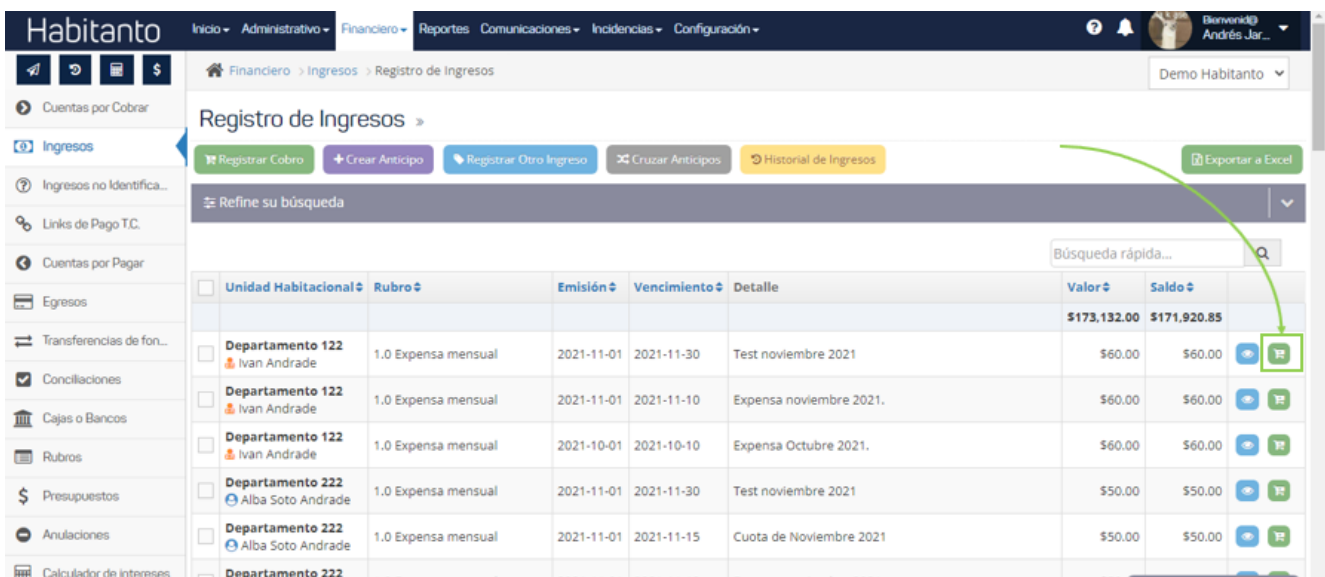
Habitanto

Inicio ▾ Administrativo ▾ Financiero ▾ Reportes Comunicaciones ▾ Incidencias ▾ Configuración ▾

Bienvenid@ Andrés Jar...

Cuentas por Cobrar
Ingresos
Ingresos no Identifica...
Links de Pago T.C.
Cuentas por Pagar
Egresos
Transferencias de fon...
Conciliaciones
Cajas o Bancos
Rubros
Presupuestos
Anulaciones
Calculador de intereses

Financiero > Ingresos > Registro de Ingresos

Demo Habitanto

Registro de Ingresos »

Registrar Cobro | Crear Anticipo | Registrar Otro Ingreso | Cruzar Anticipos | Historial de Ingresos | Exportar a Excel

Refine su búsqueda

Búsqueda rápida...

| | Unidad Habitacional | Rubro | Emisión | Vencimiento | Detalle | Valor | Saldo | |
|---|---|---|---|---|---|---|---|---|
| | | | | | | $173,132.00 | $171,920.85 | |
| | Departamento 122 Ivan Andrade | 1.0 Expensa mensual | 2021-11-01 | 2021-11-30 | Test noviembre 2021 | $60.00 | $60.00 | |
| | Departamento 122 Ivan Andrade | 1.0 Expensa mensual | 2021-11-01 | 2021-11-10 | Expensa noviembre 2021. | $60.00 | $60.00 | |
| | Departamento 122 Ivan Andrade | 1.0 Expensa mensual | 2021-10-01 | 2021-10-10 | Expensa Octubre 2021. | $60.00 | $60.00 | |
| | Departamento 222 Alba Soto Andrade | 1.0 Expensa mensual | 2021-11-01 | 2021-11-30 | Test noviembre 2021 | $50.00 | $50.00 | |
| | Departamento 222 Alba Soto Andrade | 1.0 Expensa mensual | 2021-11-01 | 2021-11-15 | Cuota de Noviembre 2021 | $50.00 | $50.00 | |
| | Departamento 222 | | | | | | | |